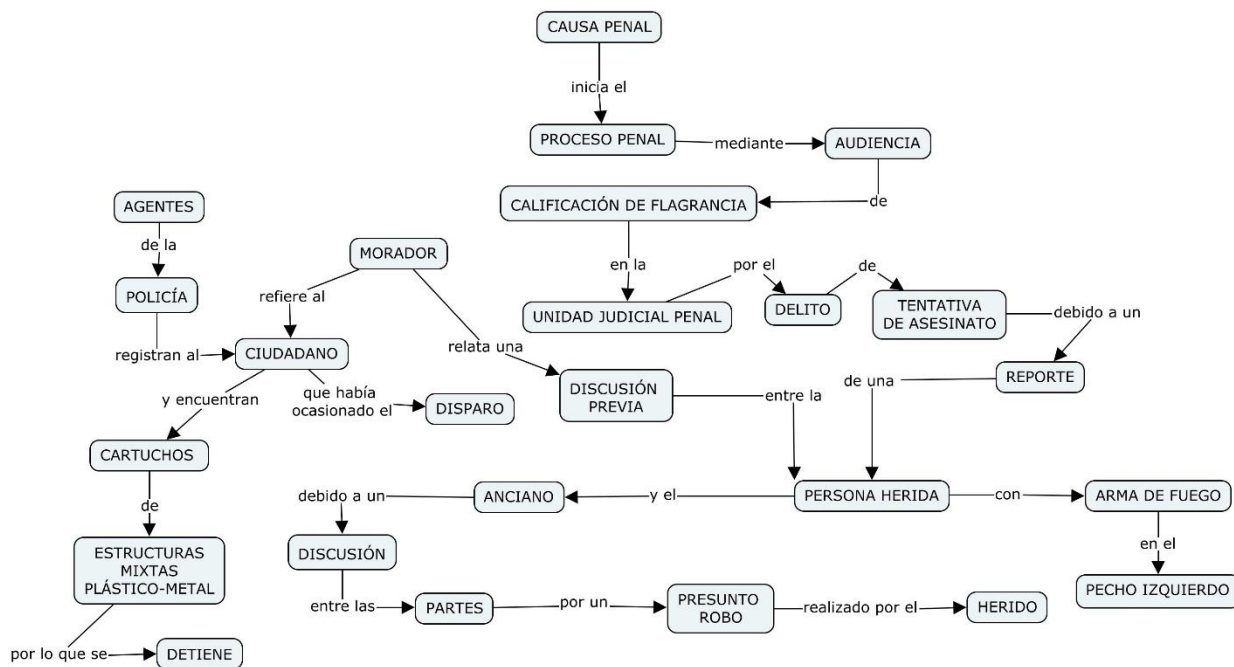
CAUSA PENAL

inicia el

PROCESO PENAL

mediante

AUDIENCIA

de

CALIFICACIÓN DE FLAGRANCIA

en la

UNIDAD JUDICIAL PENAL

por el

DELITO

de

TENTATIVA DE ASESINATO

debido a un

REPORTE

de una

PERSONA HERIDA

con

ARMA DE FUEGO

en el

PECHO IZQUIERDO

AGENTES

de la

POLICÍA

registran al

CIUDADANO

y encuentran

CARTUCHOS

de

ESTRUCTURAS MIXTAS PLÁSTICO-METAL

por lo que se

DETIENE

que había ocasionado el

DISPARO

MORADOR

refiere al

relata una

DISCUSIÓN PREVIA

entre la

y el

ANCIANO

debido a un

DISCUSIÓN

entre las

PARTES

por un

PRESUNTO ROBO

realizado por el

HERIDO